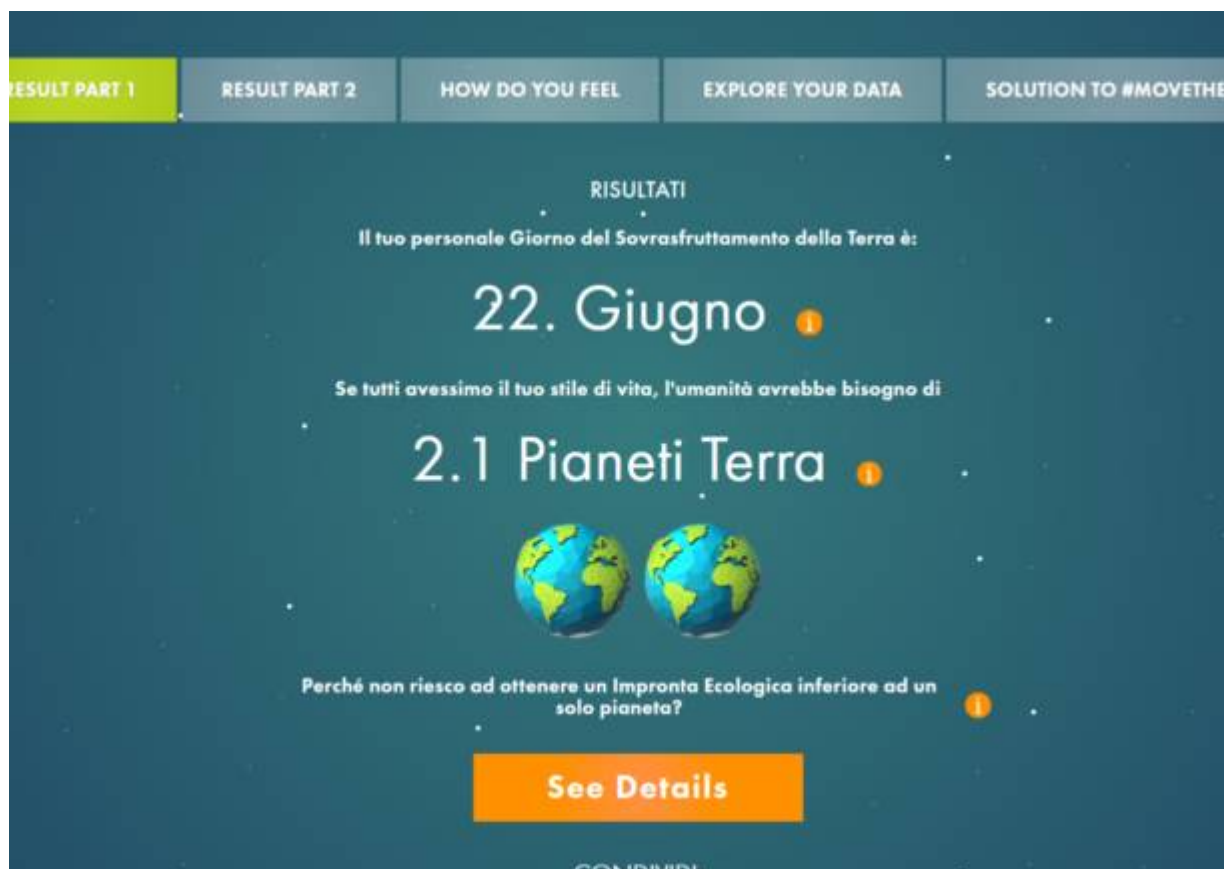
RESULT PART 1 | RESULT PART 2 | HOW DO YOU FEEL | EXPLORE YOUR DATA | SOLUTION TO #MOVETHE

RISULTATI

Il tuo personale Giorno del Sovrasfruttamento della Terra è:

22. Giugno

Se tutti avessimo il tuo stile di vita, l'umanità avrebbe bisogno di

2.1 Pianeti Terra

Perché non riesco ad ottenere un Impronta Ecologica inferiore ad un solo pianeta?

See Details

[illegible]